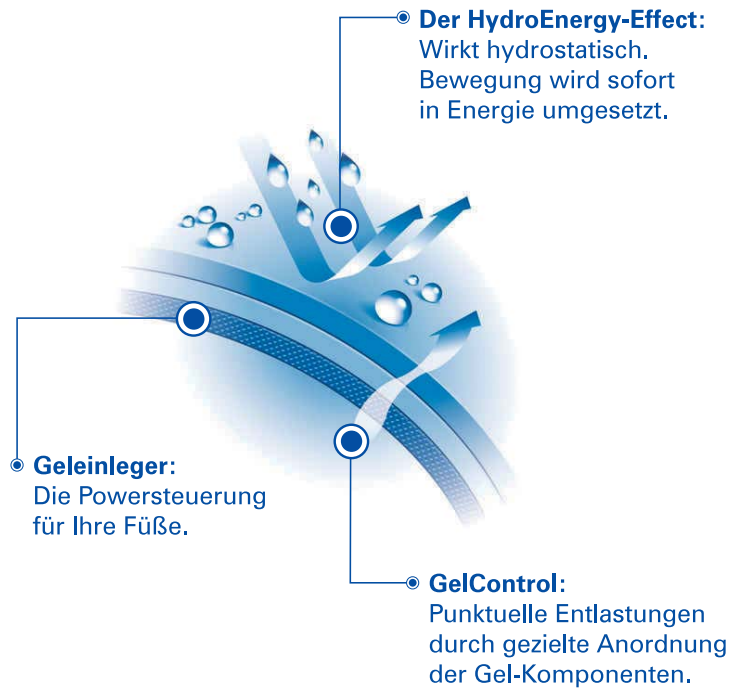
Der HydroEnergy-Effect:
Wirkt hydrostatisch.
Bewegung wird sofort
in Energie umgesetzt.

Geleinleger:
Die Powersteuerung
für Ihre Füße.

GelControl:
Punktuelle Entlastungen
durch gezielte Anordnung
der Gel-Komponenten.